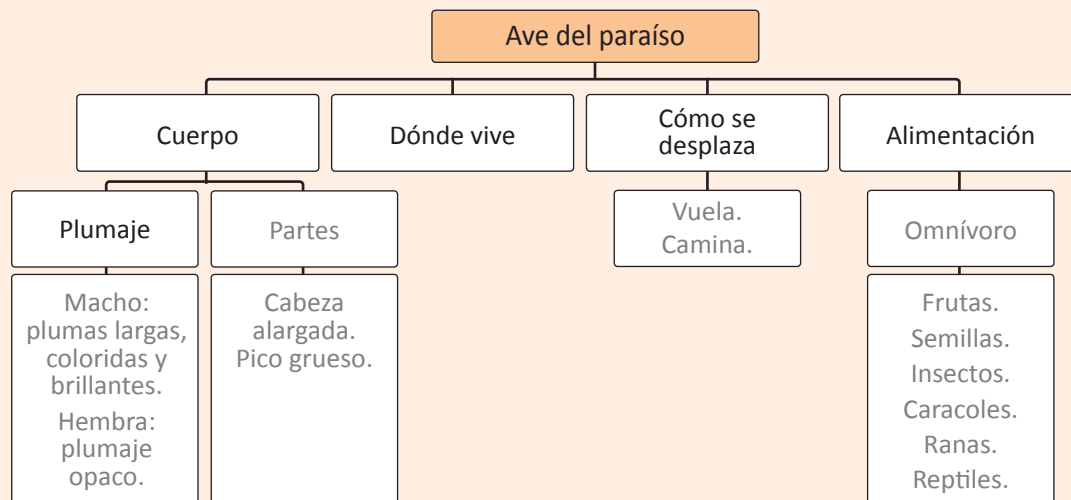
Ave del paraíso

Cuerpo

Dónde vive

Cómo se desplaza

Alimentación

Plumaje

Partes

Vuela.
Camina.

Omnívoro

Macho: plumas largas, coloridas y brillantes.
Hembra: plumaje opaco.

Cabeza alargada.
Pico grueso.

Frutas.
Semillas.
Insectos.
Caracoles.
Ranas.
Reptiles.